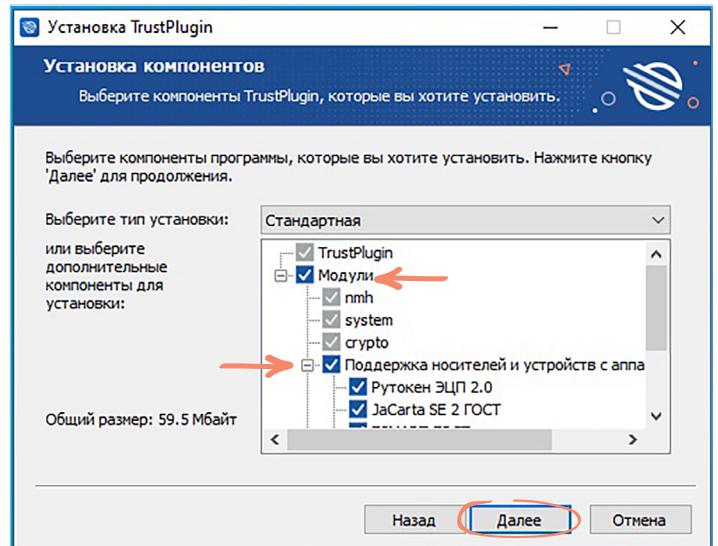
Установка TrustPlugin

Установка компонентов

Выберите компоненты TrustPlugin, которые вы хотите установить.

Выберите компоненты программы, которые вы хотите установить. Нажмите кнопку 'Далее' для продолжения.

Выберите тип установки:

Стандартная

или выберите дополнительные компоненты для установки:

TrustPlugin
Модули
nmh
system
crypto
Поддержка носителей и устройств с аппа
Рутокен ЭЦП 2.0
JaCarta SE 2 ГОСТ
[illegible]

Общий размер: 59.5 Мбайт

Назад

Далее

Отмена